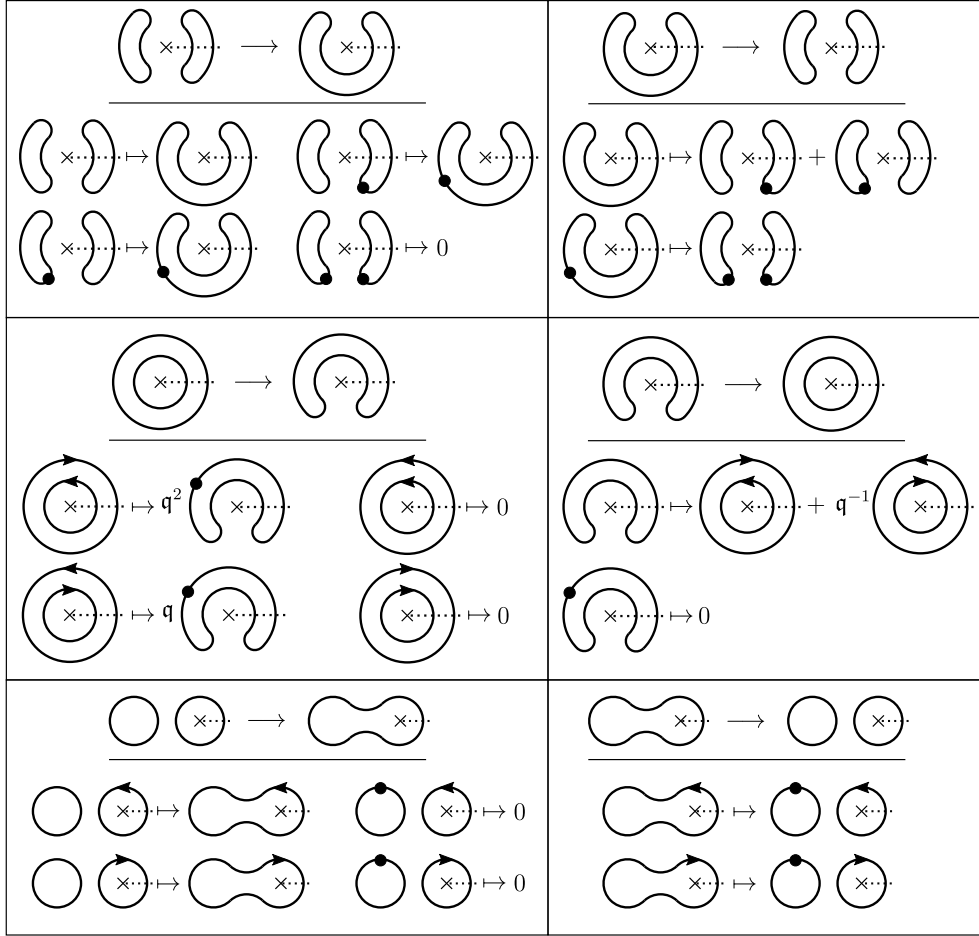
$\times \longrightarrow \times$

$\times \mapsto \times$ $\times \mapsto \times$

$\times \mapsto \times$ $\times \mapsto 0$

$\times \longrightarrow \times$

$\times \mapsto \times + \times$

$\times \mapsto \times$

$\times \longrightarrow \times$

$\times \mapsto \mathfrak{q}^2 \times$ $\times \mapsto 0$

$\times \mapsto \mathfrak{q} \times$ $\times \mapsto 0$

$\times \longrightarrow \times$

$\times \mapsto \times + \mathfrak{q}^{-1} \times$

$\times \mapsto 0$

$\times \longrightarrow \times$

$\times \mapsto \times$ $\times \mapsto 0$

$\times \mapsto \times$ $\times \mapsto 0$

$\times \longrightarrow \times$

$\times \mapsto \times$

$\times \mapsto \times$